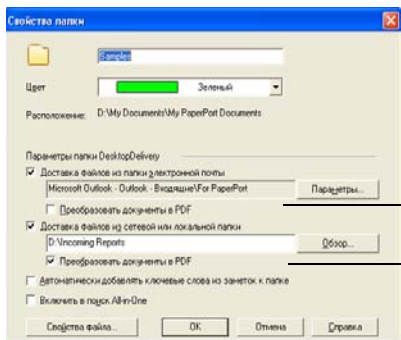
Свойства папки

Samples

Цвет

Зеленый

Расположение: D:\My Documents\My PaperPort Documents

Параметры папки DesktopDelivery

Доставка файлов из папки электронной почты

Microsoft Outlook - Outlook - Входящие\For PaperPort

Параметры...

Преобразовать документы в PDF

Доставка файлов из сетевой или локальной папки

D:\Incoming Reports

Обзор...

Преобразовать документы в PDF

Автоматически добавлять ключевые слова из заметок к папке

Включить в поиск All-in-One

Свойства файла...

OK

Отмена

Справка